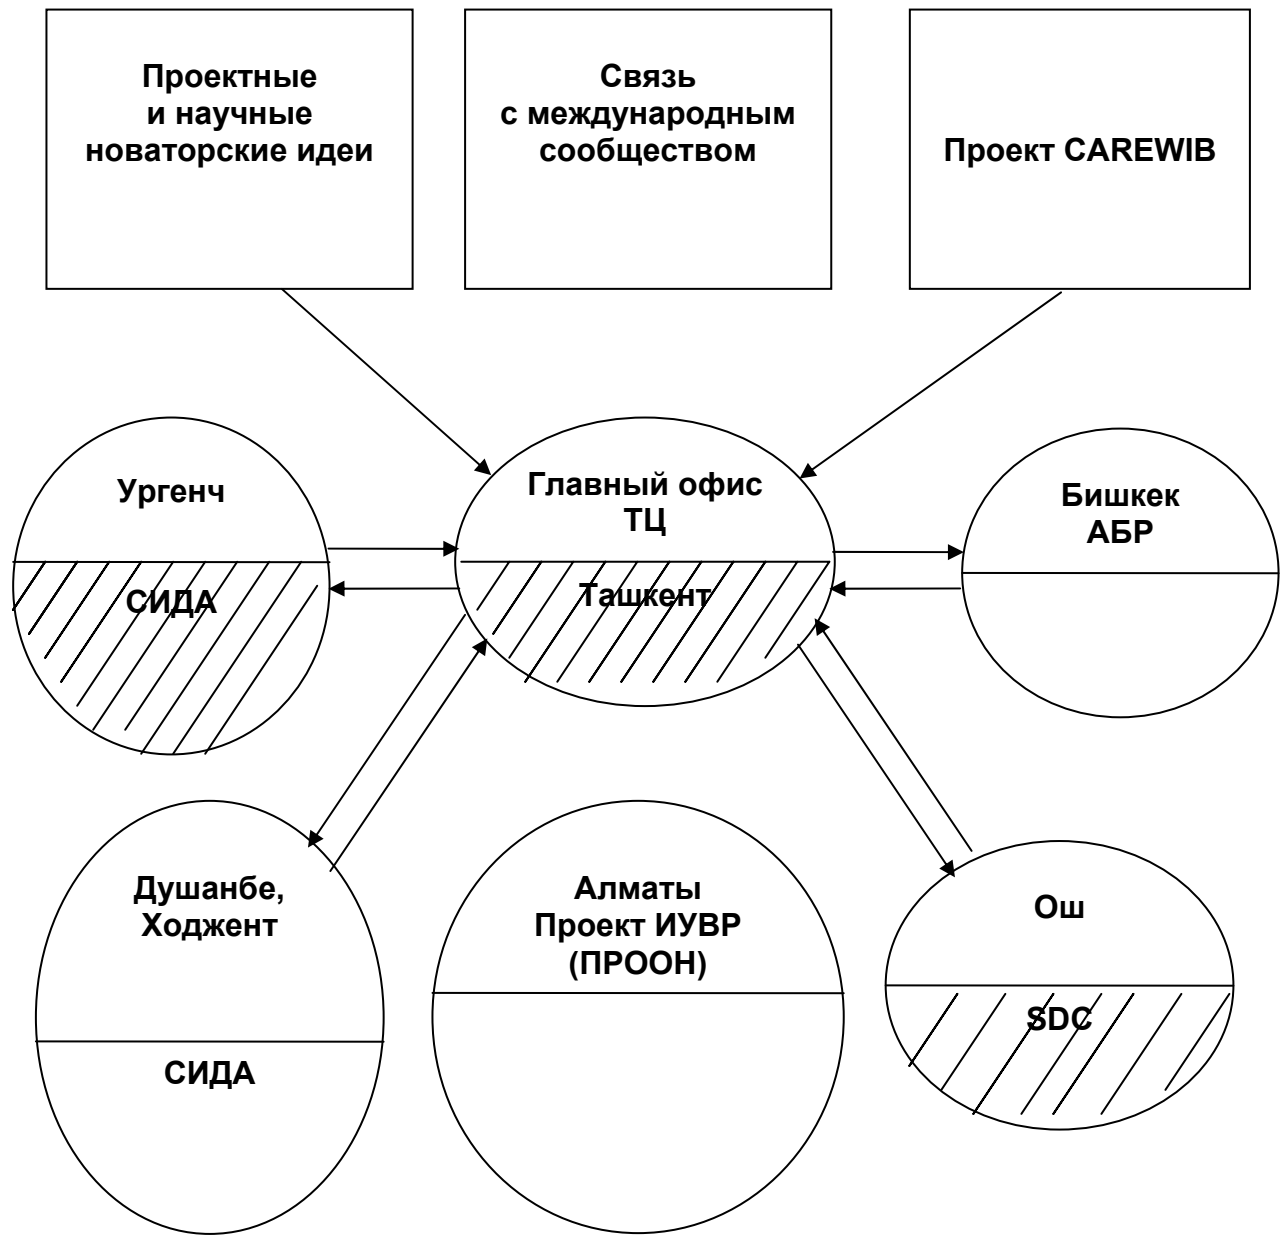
Проектные и научные новаторские идеи

Связь с международным сообществом

Проект CAREWIB

Ургенч

СИДА

Главный офис ТЦ

Ташкент

Бишкек АБР

Душанбе, Ходжент

СИДА

Алматы Проект ИУВР (ПРООН)

Ош

SDC